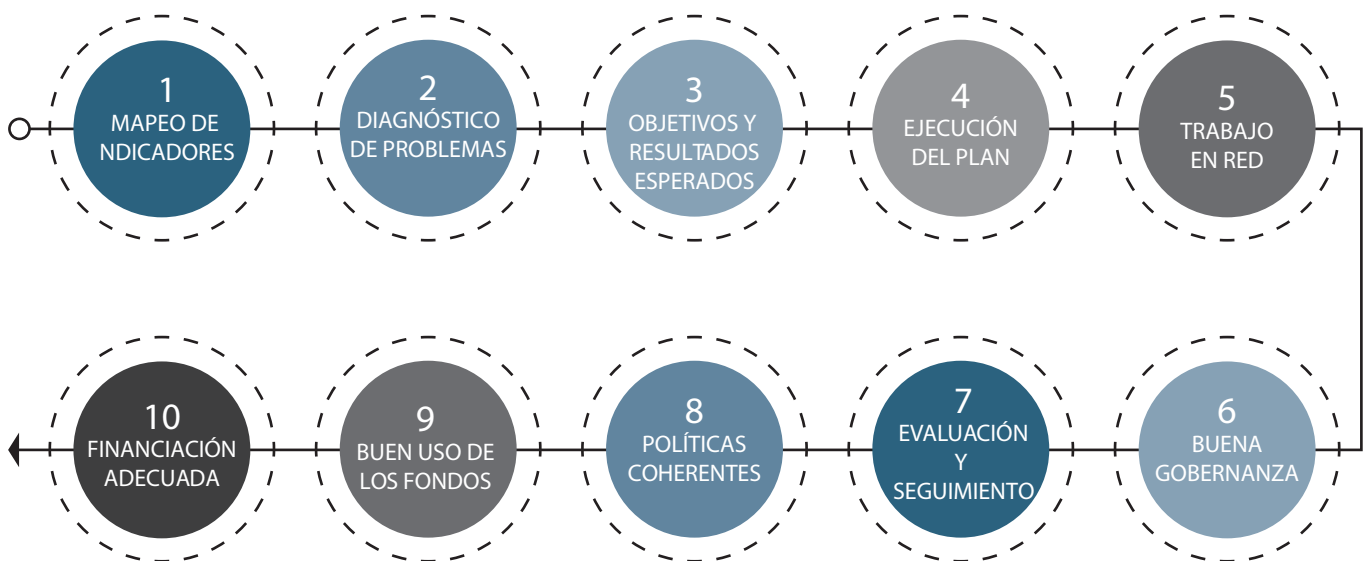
1
MAPEO DE NDICADORES

2
DIAGNÓSTICO DE PROBLEMAS

3
OBJETIVOS Y RESULTADOS ESPERADOS

4
EJECUCIÓN DEL PLAN

5
TRABAJO EN RED

6
BUENA GOBERNANZA

7
EVALUACIÓN Y SEGUIMIENTO

8
POLÍTICAS COHERENTES

9
BUEN USO DE LOS FONDOS

10
FINANCIACIÓN ADECUADA